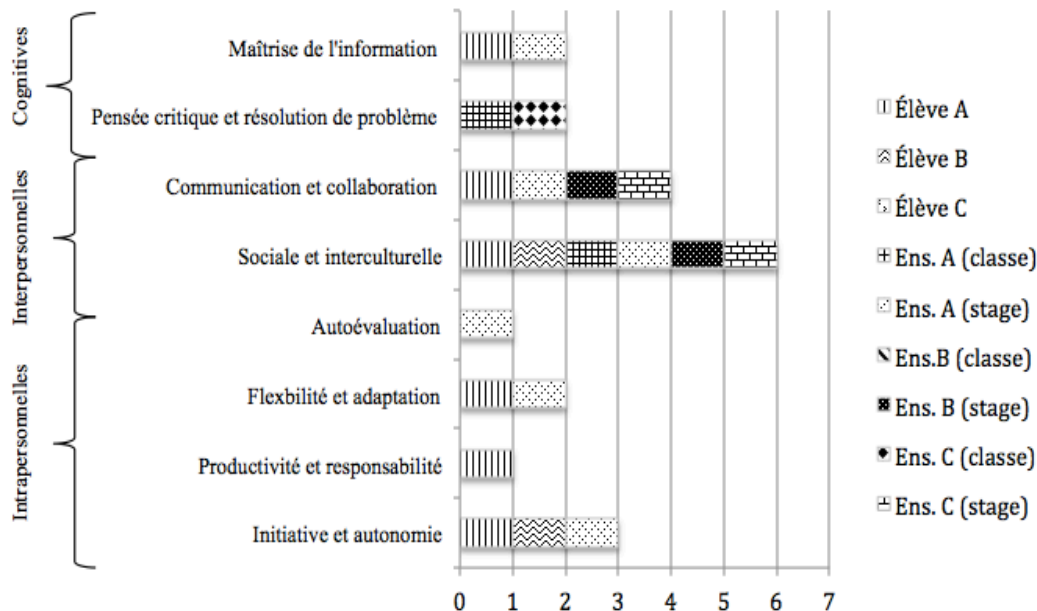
Cognitives

Interpersonnelles

Intrapersonnelles

Maîtrise de l'information

Pensée critique et résolution de problème

Communication et collaboration

Sociale et interculturelle

Autoévaluation

Flexbilité et adaptation

Productivité et responsabilité

Initiative et autonomie

0 1 2 3 4 5 6 7

Élève A
Élève B
Élève C
Ens. A (classe)
Ens. A (stage)
Ens.B (classe)
Ens. B (stage)
Ens. C (classe)
Ens. C (stage)